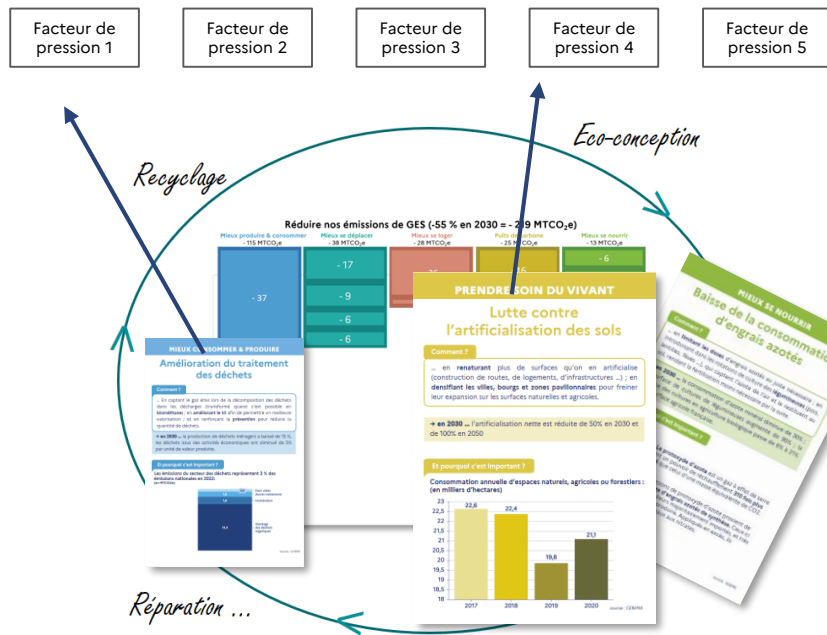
Facteur de pression 1

Facteur de pression 2

Facteur de pression 3

Facteur de pression 4

Facteur de pression 5

Eco-conception

Recyclage

Réparation ...

Réduire nos émissions de GES (-55 % en 2030 = - 2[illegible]9 MTCO₂e)

Mieux produire & consommer - 115 MTCO₂e

Mieux se déplacer - 38 MTCO₂e

Mieux se loger - 28 MTCO₂e

Puits de carbone - 25 MTCO₂e

Mieux se nourrir - 13 MTCO₂e

- 37

- 17

- 9

- 6

- 6

- 6

MIEUX CONSOMMER & PRODUIRE

Amélioration du traitement des déchets

Comment ?

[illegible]

PRENDRE SOIN DU VIVANT

Lutte contre l'artificialisation des sols

Comment ?

... en renaturant plus de surfaces qu'on en artificialise (construction de routes, de logements, d'infrastructures ...) ; en densifiant les villes, bourgs et zones pavillonnaires pour freiner leur expansion sur les surfaces naturelles et agricoles.

→ en 2030 ... l'artificialisation nette est réduite de 50% en 2030 et de 100% en 2050

Et pourquoi c'est important ?

Consommation annuelle d'espaces naturels, agricoles ou forestiers : (en milliers d'hectares)

| Année | Valeur |
|---|---|
| 2017 | 22,6 |
| 2018 | 22,4 |
| 2019 | 19,8 |
| 2020 | 21,1 |

Source : CEREMA

MIEUX SE NOURRIR

Baisse de la consommation d'engrais azotés

Comment ?

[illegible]

Et pourquoi c'est important ?

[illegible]